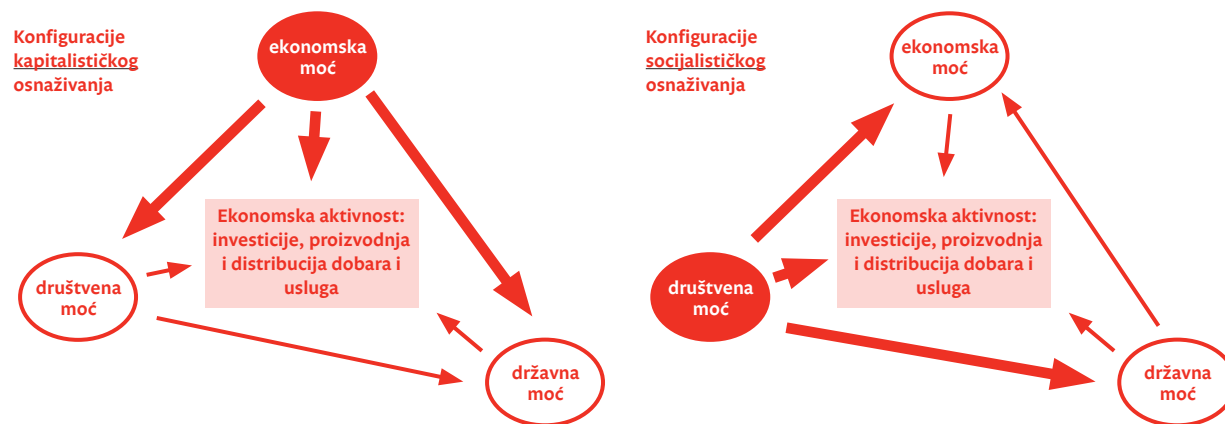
Konfiguracije kapitalističkog osnaživanja

ekonomska moć

Ekonomska aktivnost: investicije, proizvodnja i distribucija dobara i usluga

društvena moć

državna moć

Konfiguracije socijalističkog osnaživanja

ekonomska moć

Ekonomska aktivnost: investicije, proizvodnja i distribucija dobara i usluga

društvena moć

državna moć